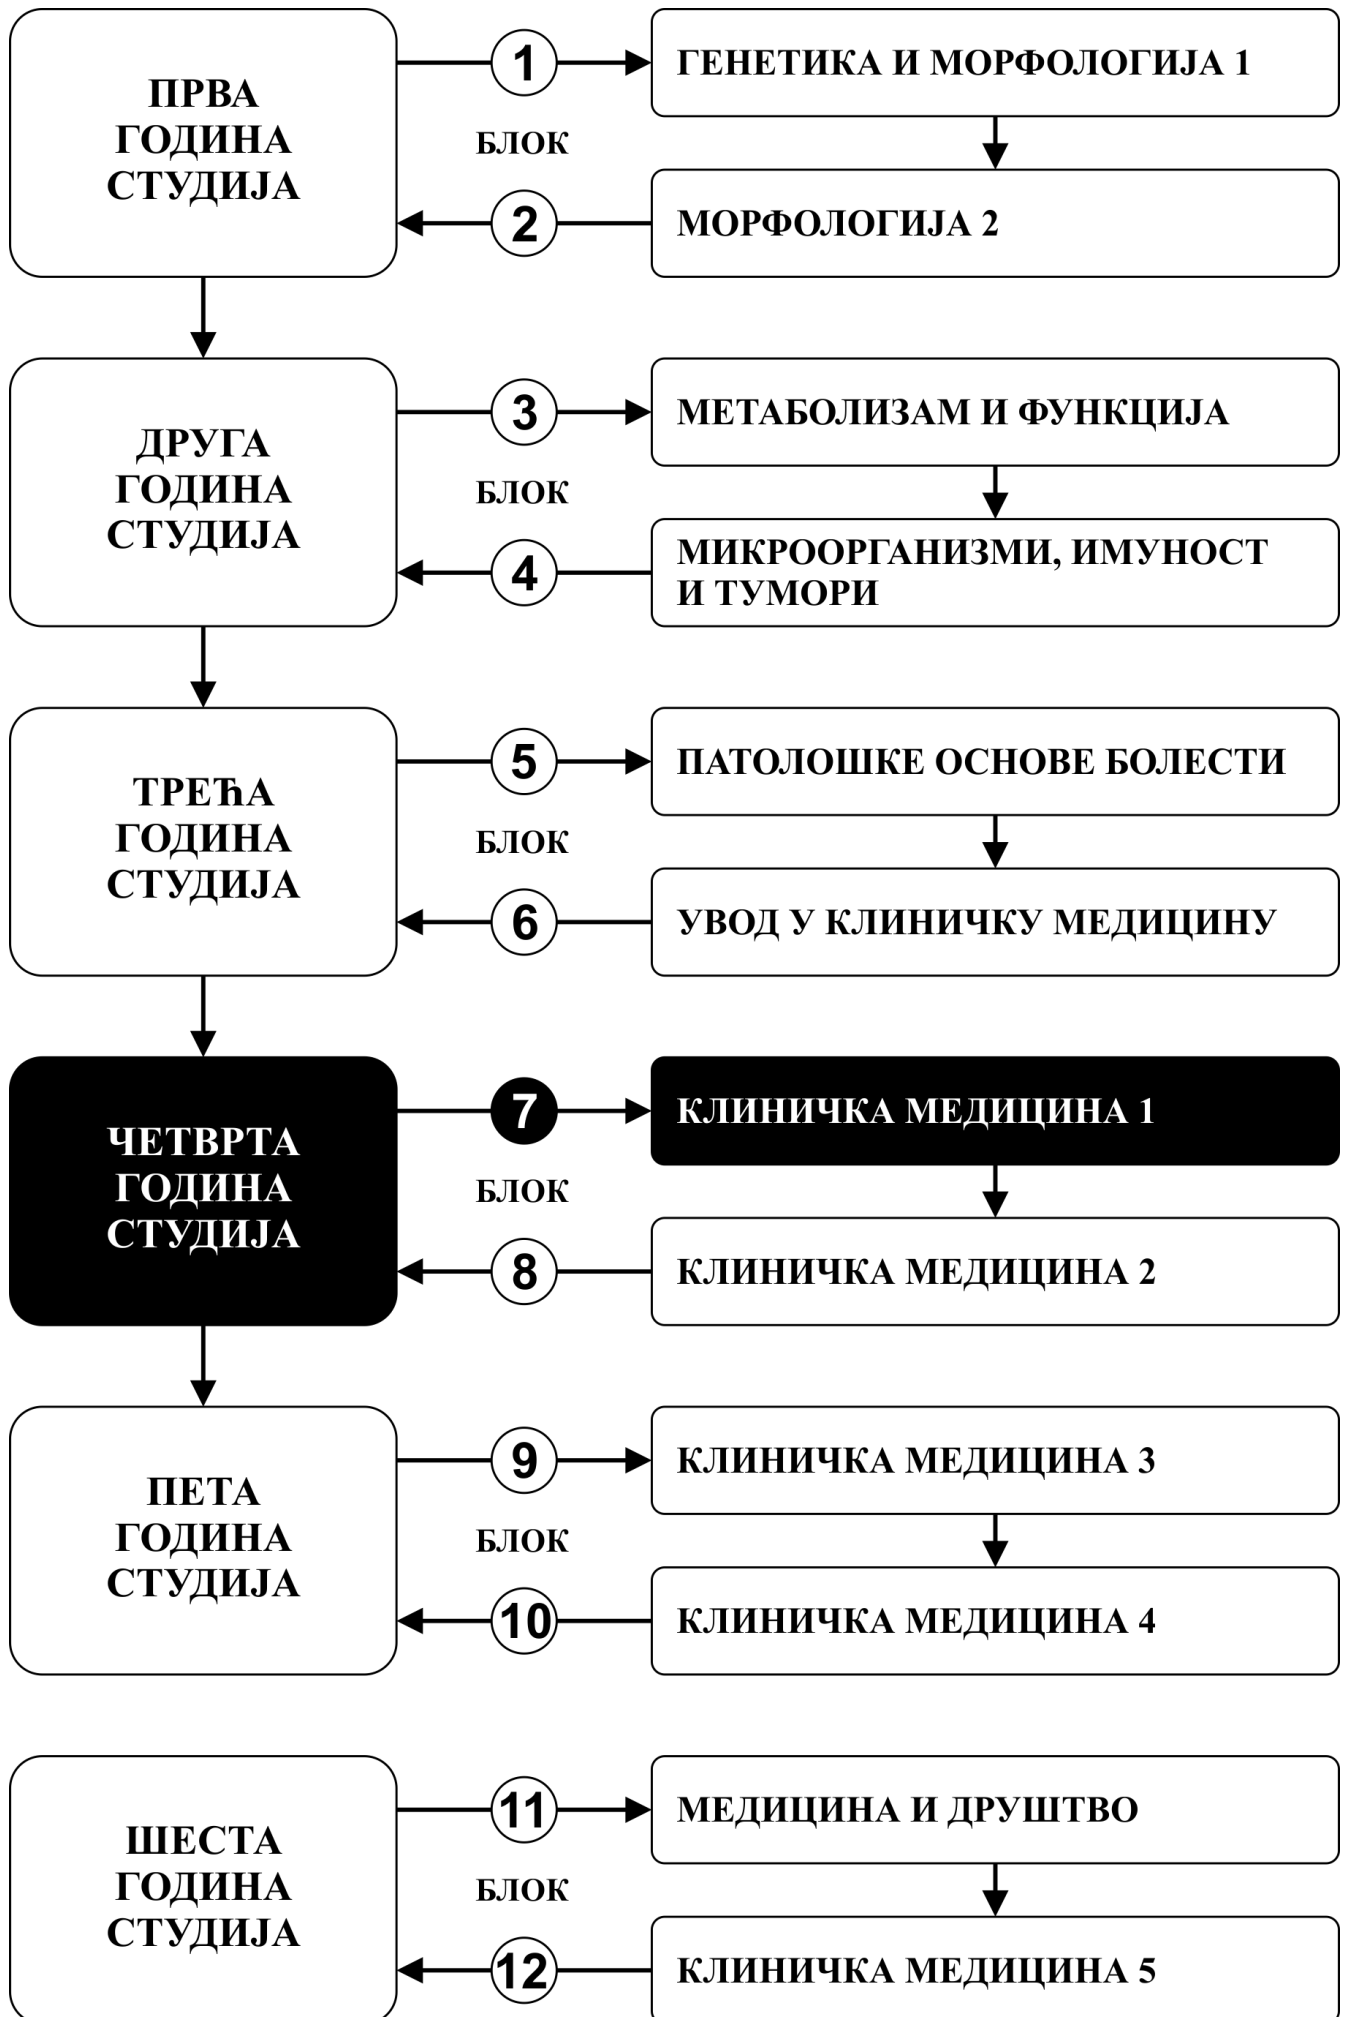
ПРВА ГОДИНА СТУДИЈА

1

БЛОК

2

ГЕНЕТИКА И МОРФОЛОГИЈА 1

МОРФОЛОГИЈА 2

ДРУГА ГОДИНА СТУДИЈА

3

БЛОК

4

МЕТАБОЛИЗАМ И ФУНКЦИЈА

МИКРООРГАНИЗМИ, ИМУНОСТ И ТУМОРИ

ТРЕЋА ГОДИНА СТУДИЈА

5

БЛОК

6

ПАТОЛОШКЕ ОСНОВЕ БОЛЕСТИ

УВОД У КЛИНИЧКУ МЕДИЦИНУ

ЧЕТВРТА ГОДИНА СТУДИЈА

7

БЛОК

8

КЛИНИЧКА МЕДИЦИНА 1

КЛИНИЧКА МЕДИЦИНА 2

ПЕТА ГОДИНА СТУДИЈА

9

БЛОК

10

КЛИНИЧКА МЕДИЦИНА 3

КЛИНИЧКА МЕДИЦИНА 4

ШЕСТА ГОДИНА СТУДИЈА

11

БЛОК

12

МЕДИЦИНА И ДРУШТВО

КЛИНИЧКА МЕДИЦИНА 5